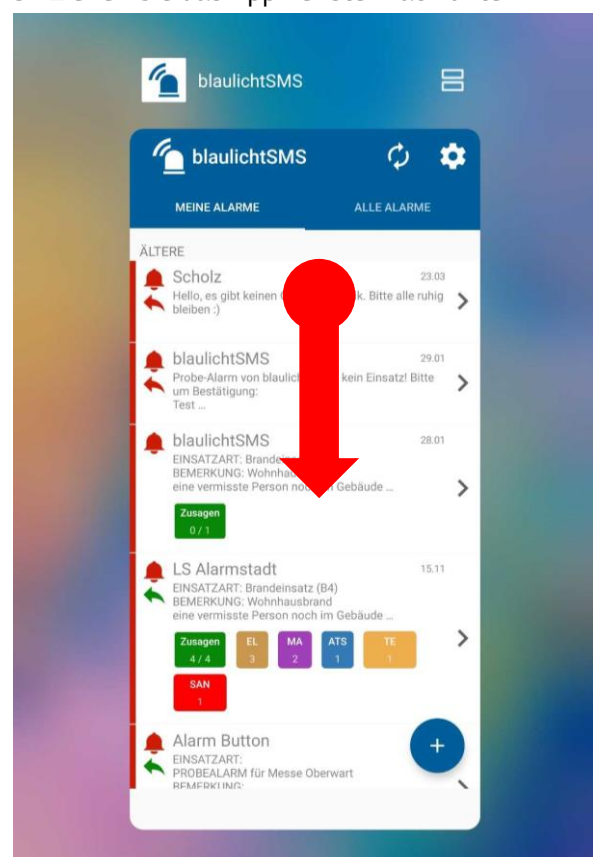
blaulichtSMS

blaulichtSMS

MEINE ALARME

ALLE ALARME

ÄLTERE

Scholz
23.03
Hello, es gibt keinen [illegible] k. Bitte alle ruhig bleiben :)

blaulichtSMS
29.01
Probe-Alarm von blaulich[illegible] kein Einsatz! Bitte um Bestätigung:
Test ...

blaulichtSMS
28.01
EINSATZART: Brande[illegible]
BEMERKUNG: Wohnhaus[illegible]
eine vermisste Person noch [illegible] Gebäude ...

Zusagen
0 / 1

LS Alarmstadt
15.11
EINSATZART: Brandeinsatz (B4)
BEMERKUNG: Wohnhausbrand
eine vermisste Person noch im Gebäude ...

Zusagen
4 / 4

EL
3

MA
2

ATS
1

TE
1

SAN
1

Alarm Button
EINSATZART:
PROBEALARM für Messe Oberwart
BEMERKUNG:

+